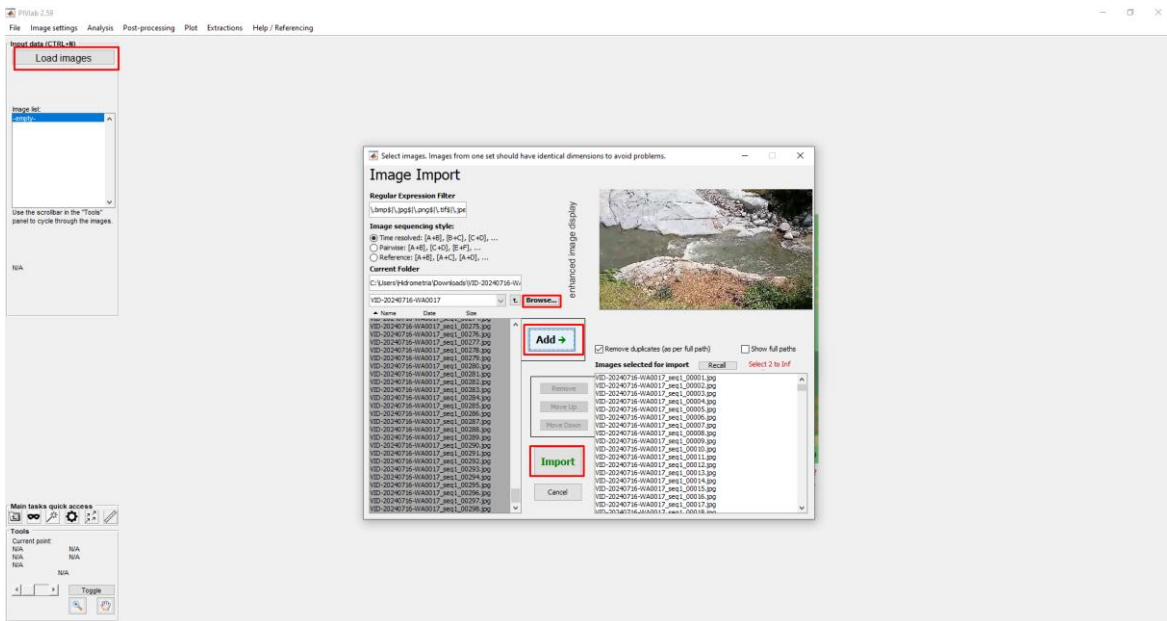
PIVlab 2.58

File Image settings Analysis Post-processing Plot Extractions Help / Referencing

Input data (CTRL+N)
Load images

Image list:
-empty-

Use the scrollbar in the "Tools" panel to cycle through the images.

N/A

Select images. Images from one set should have identical dimensions to avoid problems.

Image Import

Regular Expression Filter
\.bmp$|\.jpg$|\.png$|\.tif$|\.jpe

Image sequencing style:
Time resolved: [A+B], [B+C], [C+D], ...
Pairwise: [A+B], [C+D], [E+F], ...
Reference: [A+B], [A+C], [A+D], ...

Current Folder
C:\Users\Hidrometria\Downloads\\VID-20240716-W

VID-20240716-WA0017
Browse...

Name Date Size
VID-20240716-WA0017_seq1_00275.jpg
VID-20240716-WA0017_seq1_00276.jpg
VID-20240716-WA0017_seq1_00277.jpg
VID-20240716-WA0017_seq1_00278.jpg
VID-20240716-WA0017_seq1_00279.jpg
VID-20240716-WA0017_seq1_00280.jpg
VID-20240716-WA0017_seq1_00281.jpg
VID-20240716-WA0017_seq1_00282.jpg
VID-20240716-WA0017_seq1_00283.jpg
VID-20240716-WA0017_seq1_00284.jpg
VID-20240716-WA0017_seq1_00285.jpg
VID-20240716-WA0017_seq1_00286.jpg
VID-20240716-WA0017_seq1_00287.jpg
VID-20240716-WA0017_seq1_00288.jpg
VID-20240716-WA0017_seq1_00289.jpg
VID-20240716-WA0017_seq1_00290.jpg
VID-20240716-WA0017_seq1_00291.jpg
VID-20240716-WA0017_seq1_00292.jpg
VID-20240716-WA0017_seq1_00293.jpg
VID-20240716-WA0017_seq1_00294.jpg
VID-20240716-WA0017_seq1_00295.jpg
VID-20240716-WA0017_seq1_00296.jpg
VID-20240716-WA0017_seq1_00297.jpg
VID-20240716-WA0017_seq1_00298.jpg

enhanced image display

Add →

Remove
Move Up
Move Down

Import

Cancel

Remove duplicates (as per full path)
Show full paths
Images selected for import
Recall
Select 2 to Inf

VID-20240716-WA0017_seq1_00001.jpg
VID-20240716-WA0017_seq1_00002.jpg
VID-20240716-WA0017_seq1_00003.jpg
VID-20240716-WA0017_seq1_00004.jpg
VID-20240716-WA0017_seq1_00005.jpg
VID-20240716-WA0017_seq1_00006.jpg
VID-20240716-WA0017_seq1_00007.jpg
VID-20240716-WA0017_seq1_00008.jpg
VID-20240716-WA0017_seq1_00009.jpg
VID-20240716-WA0017_seq1_00010.jpg
VID-20240716-WA0017_seq1_00011.jpg
VID-20240716-WA0017_seq1_00012.jpg
VID-20240716-WA0017_seq1_00013.jpg
VID-20240716-WA0017_seq1_00014.jpg
VID-20240716-WA0017_seq1_00015.jpg
VID-20240716-WA0017_seq1_00016.jpg
VID-20240716-WA0017_seq1_00017.jpg

Main tasks quick access

Tools
Current point:
N/A N/A
N/A N/A
N/A
N/A

Toggle